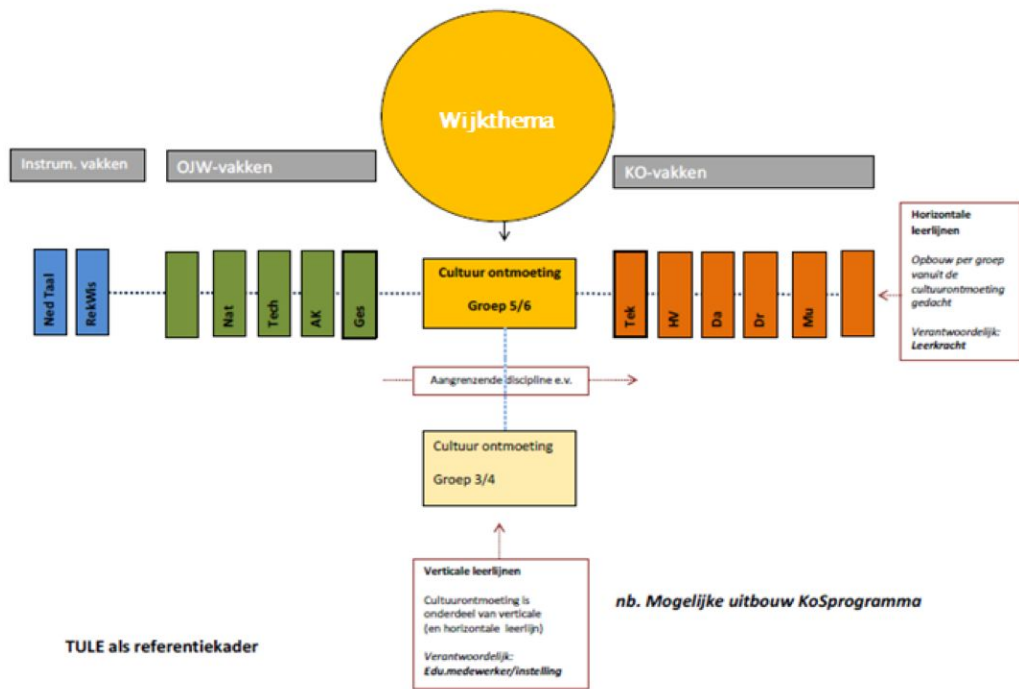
Wijkthema

Instrum. vakken

OJW-vakken

KO-vakken

Ned Taal

RekWis

Nat

Tech

AK

Ges

Cultuur ontmoeting

Groep 5/6

Tek

HV

Da

Dr

Mu

Horizontale leerlijnen

Opbouw per groep vanuit de cultuurontmoeting gedacht

Verantwoordelijk: Leerkracht

Aangrenzende discipline e.v.

Cultuur ontmoeting

Groep 3/4

Verticale leerlijnen

Cultuurontmoeting is onderdeel van verticale (en horizontale leerlijn)

Verantwoordelijk: Edu.medewerker/instelling

nb. Mogelijke uitbouw KoSprogramma

TULE als referentiekader